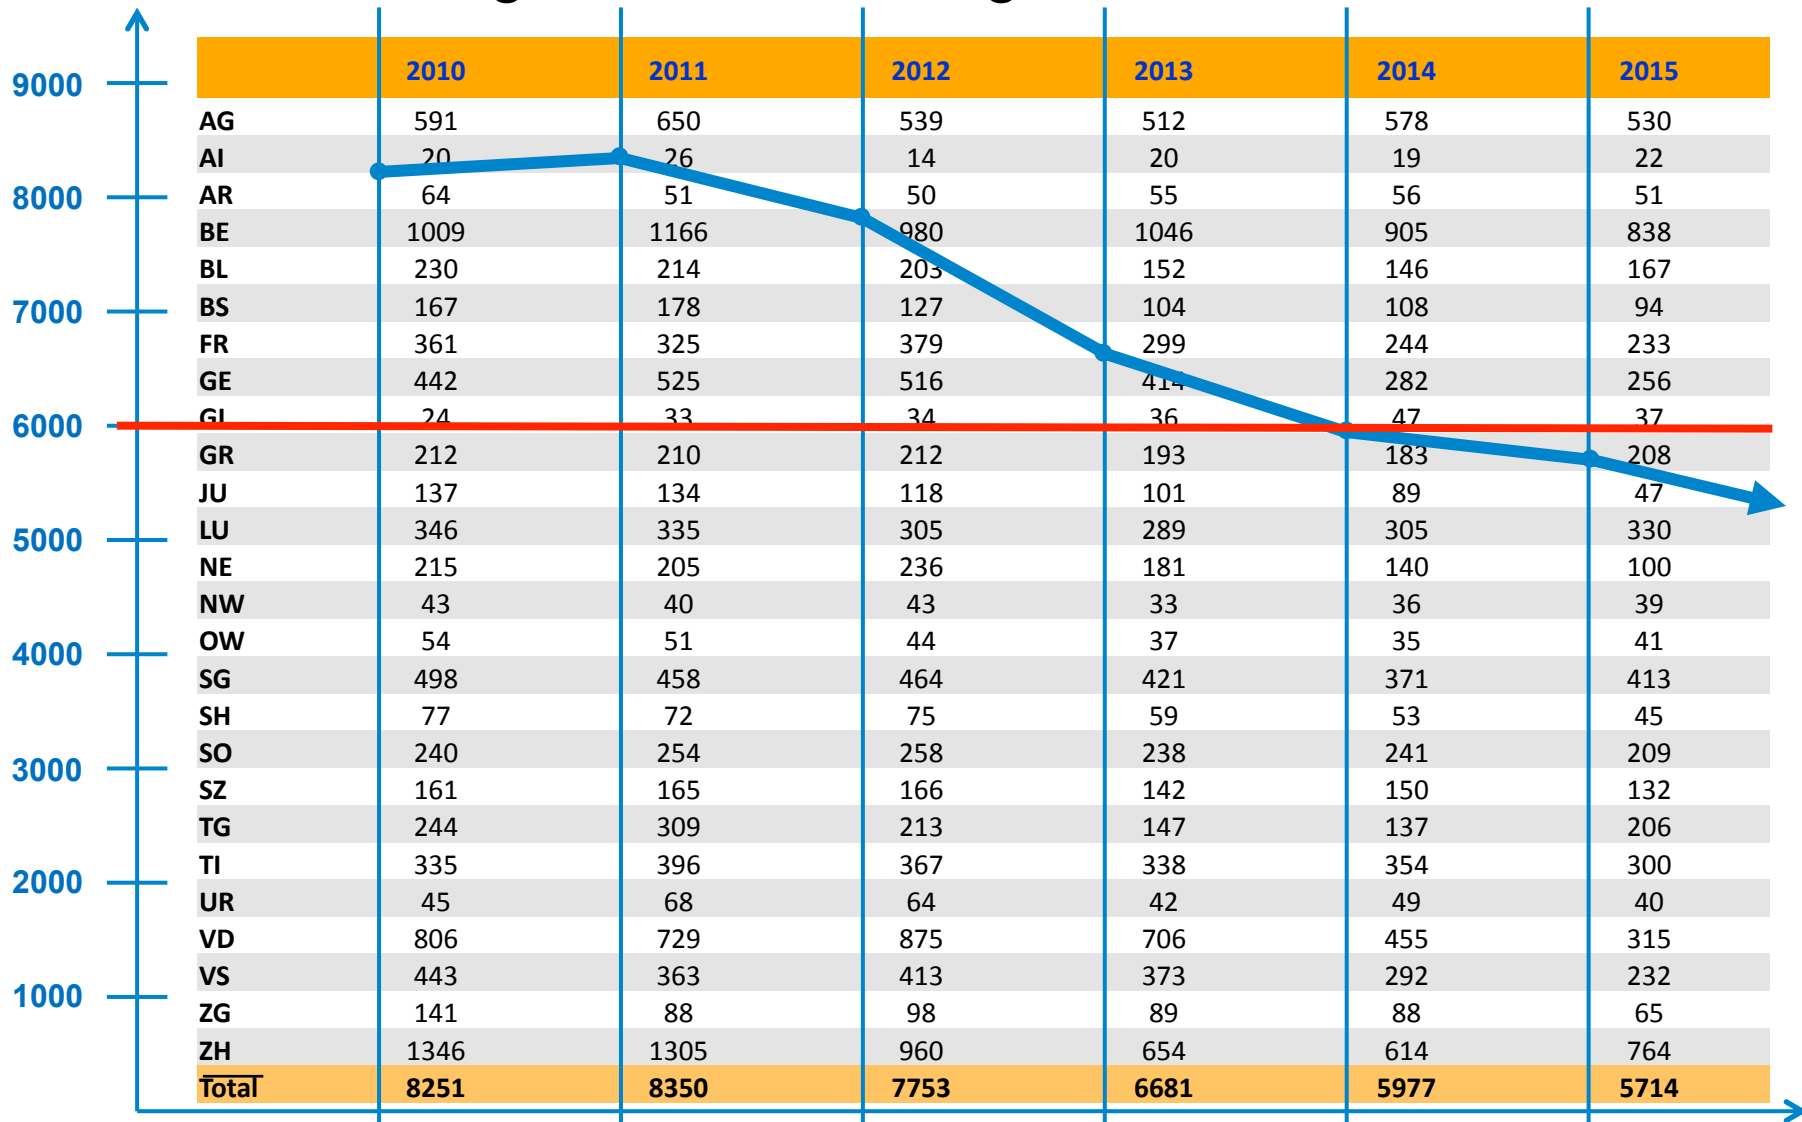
9000
8000
7000
6000
5000
4000
3000
2000
1000

| | 2010 | 2011 | 2012 | 2013 | 2014 | 2015 |
|---|---|---|---|---|---|---|
| AG | 591 | 650 | 539 | 512 | 578 | 530 |
| AI | 20 | 26 | 14 | 20 | 19 | 22 |
| AR | 64 | 51 | 50 | 55 | 56 | 51 |
| BE | 1009 | 1166 | 980 | 1046 | 905 | 838 |
| BL | 230 | 214 | 203 | 152 | 146 | 167 |
| BS | 167 | 178 | 127 | 104 | 108 | 94 |
| FR | 361 | 325 | 379 | 299 | 244 | 233 |
| GE | 442 | 525 | 516 | 414 | 282 | 256 |
| GL | 24 | 33 | 34 | 36 | 47 | 37 |
| GR | 212 | 210 | 212 | 193 | 183 | 208 |
| JU | 137 | 134 | 118 | 101 | 89 | 47 |
| LU | 346 | 335 | 305 | 289 | 305 | 330 |
| NE | 215 | 205 | 236 | 181 | 140 | 100 |
| NW | 43 | 40 | 43 | 33 | 36 | 39 |
| OW | 54 | 51 | 44 | 37 | 35 | 41 |
| SG | 498 | 458 | 464 | 421 | 371 | 413 |
| SH | 77 | 72 | 75 | 59 | 53 | 45 |
| SO | 240 | 254 | 258 | 238 | 241 | 209 |
| SZ | 161 | 165 | 166 | 142 | 150 | 132 |
| TG | 244 | 309 | 213 | 147 | 137 | 206 |
| TI | 335 | 396 | 367 | 338 | 354 | 300 |
| UR | 45 | 68 | 64 | 42 | 49 | 40 |
| VD | 806 | 729 | 875 | 706 | 455 | 315 |
| VS | 443 | 363 | 413 | 373 | 292 | 232 |
| ZG | 141 | 88 | 98 | 89 | 88 | 65 |
| ZH | 1346 | 1305 | 960 | 654 | 614 | 764 |
| Total | 8251 | 8350 | 7753 | 6681 | 5977 | 5714 |